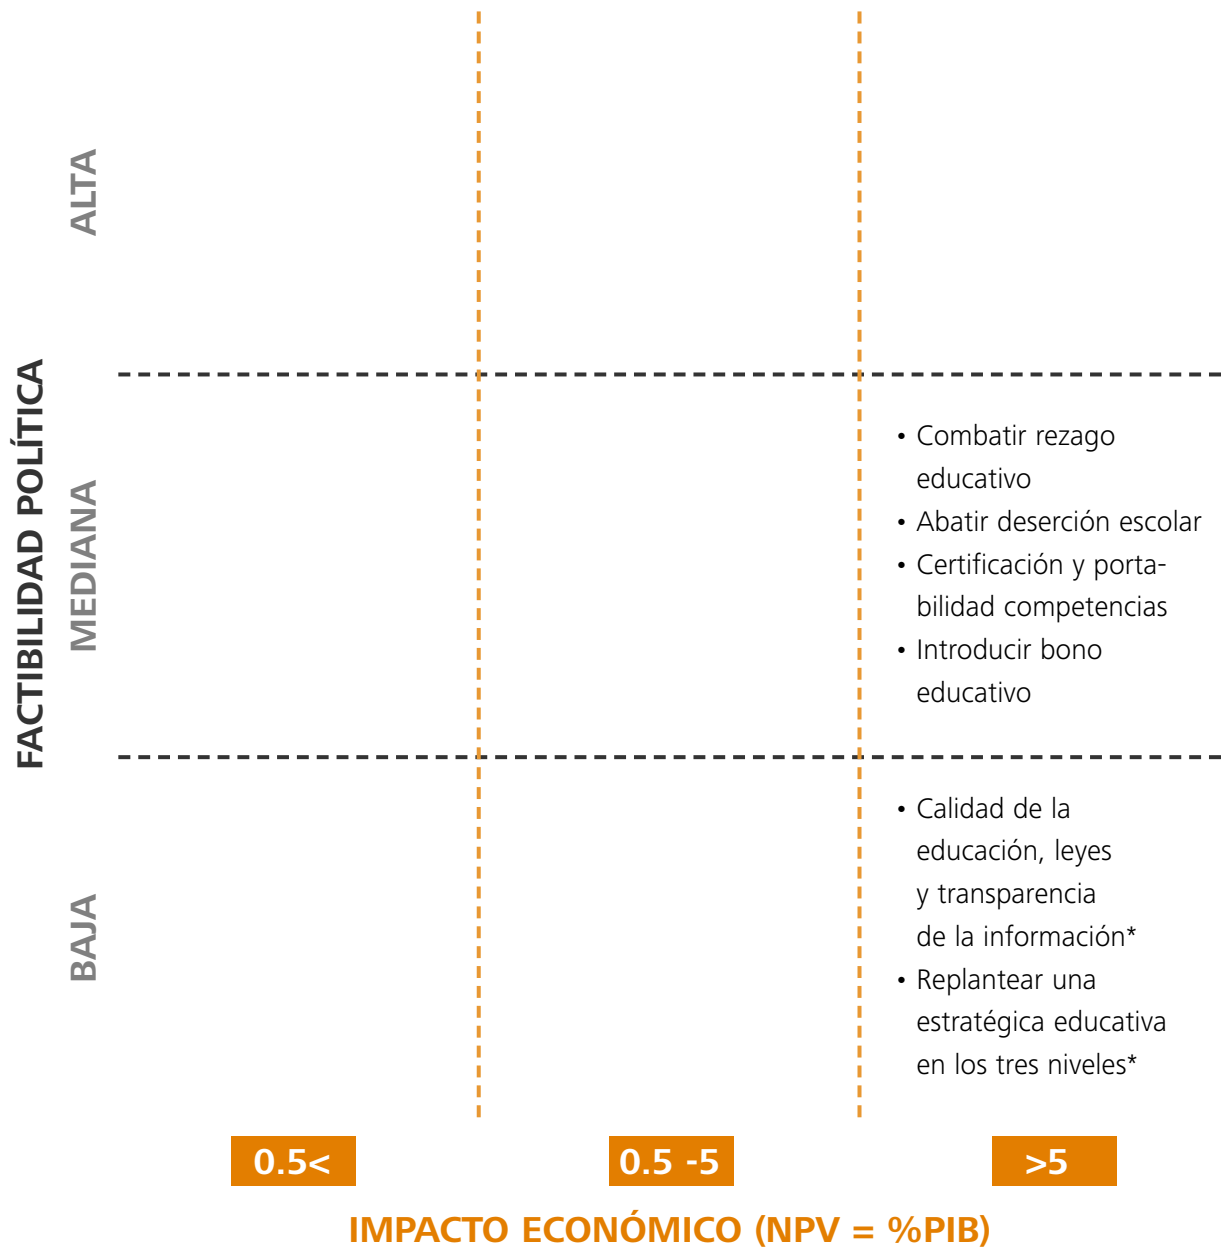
FACTIBILIDAD POLÍTICA

ALTA

MEDIANA

BAJA

• Combatir rezago educativo
• Abatir deserción escolar
• Certificación y portabilidad competencias
• Introducir bono educativo

• Calidad de la educación, leyes y transparencia de la información*
• Replantear una estratégica educativa en los tres niveles*

0.5<

0.5 -5

>5

IMPACTO ECONÓMICO (NPV = %PIB)